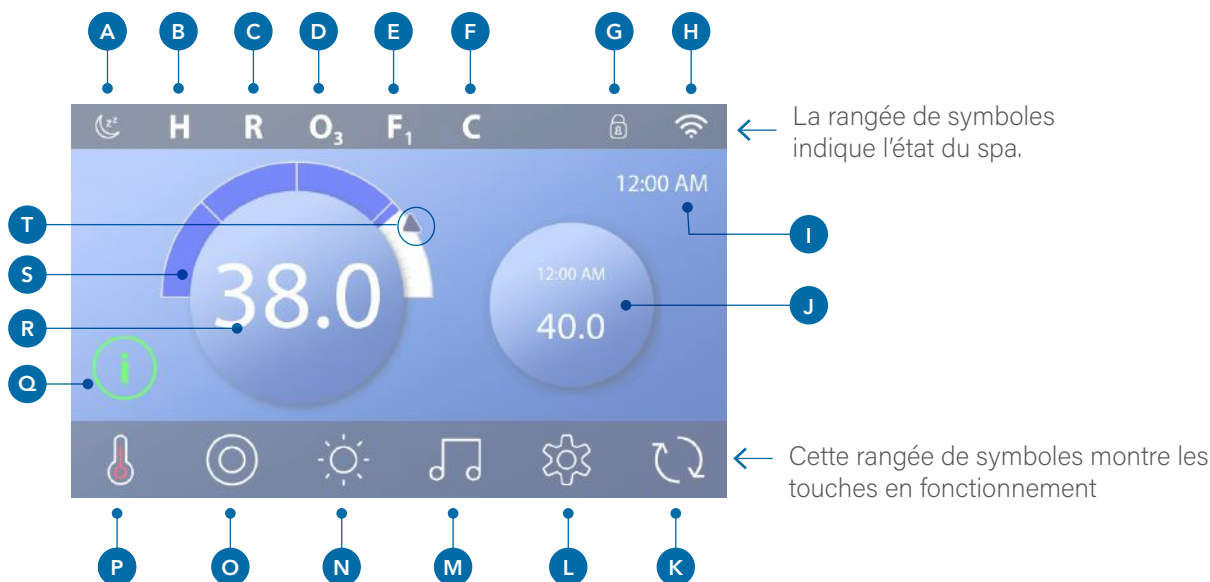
A B C D E F G H

H R $O_3$ $F_1$ C

La rangée de symboles indique l'état du spa.

12:00 AM

T

I

S

38.0

12:00 AM

40.0

J

R

Q

Cette rangée de symboles montre les touches en fonctionnement

P O N M L K